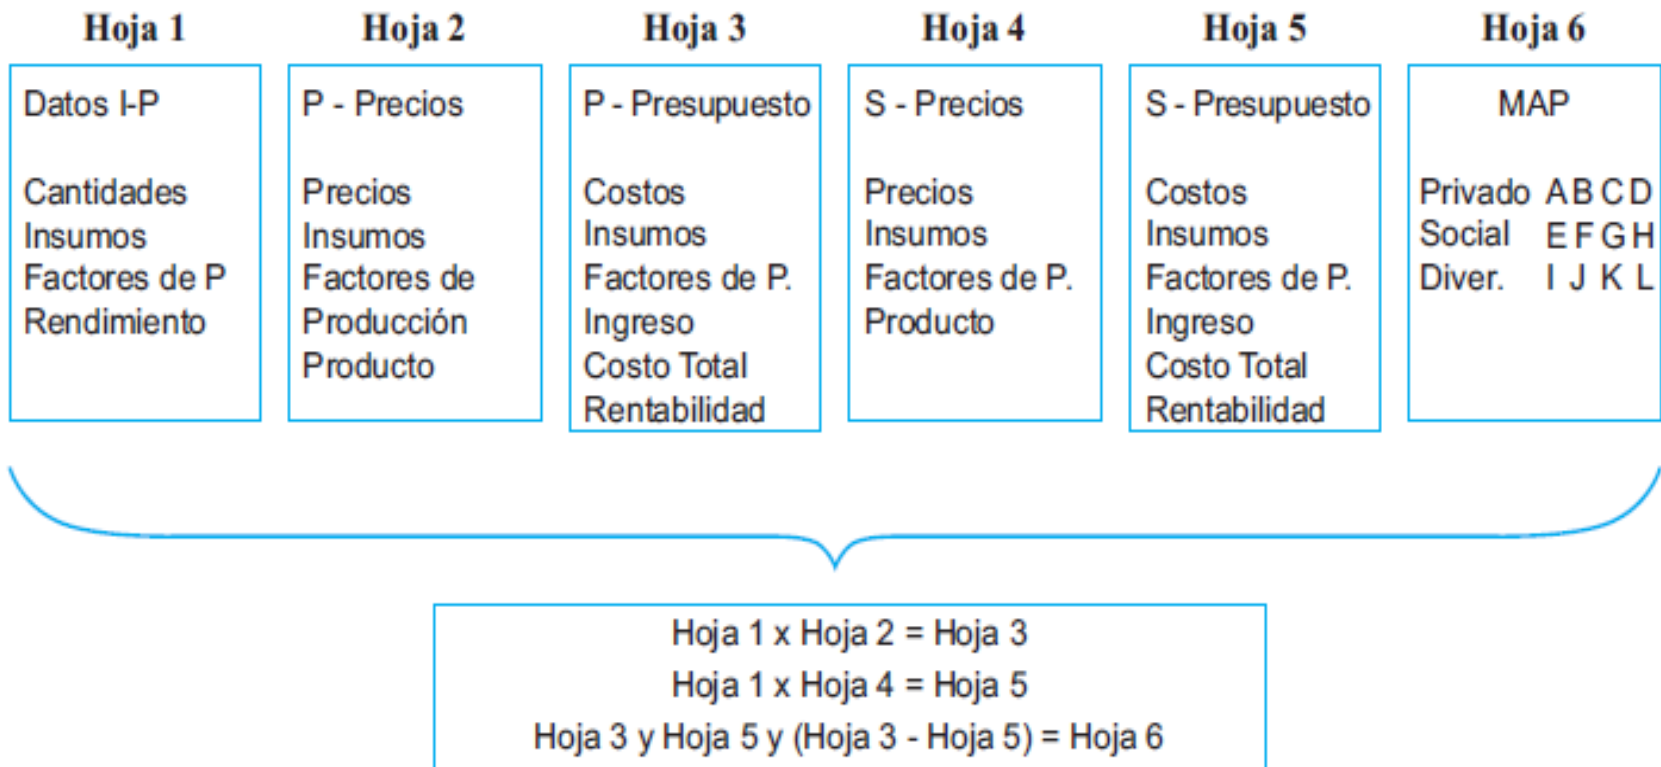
Hoja 1
Datos I-P

Cantidades
Insumos
Factores de P
Rendimiento

Hoja 2
P - Precios

Precios
Insumos
Factores de Producción
Producto

Hoja 3
P - Presupuesto

Costos
Insumos
Factores de P.
Ingreso
Costo Total
Rentabilidad

Hoja 4
S - Precios

Precios
Insumos
Factores de P.
Producto

Hoja 5
S - Presupuesto

Costos
Insumos
Factores de P.
Ingreso
Costo Total
Rentabilidad

Hoja 6
MAP

Privado A B C D
Social E F G H
Diver. I J K L

Hoja 1 x Hoja 2 = Hoja 3
Hoja 1 x Hoja 4 = Hoja 5
Hoja 3 y Hoja 5 y (Hoja 3 - Hoja 5) = Hoja 6